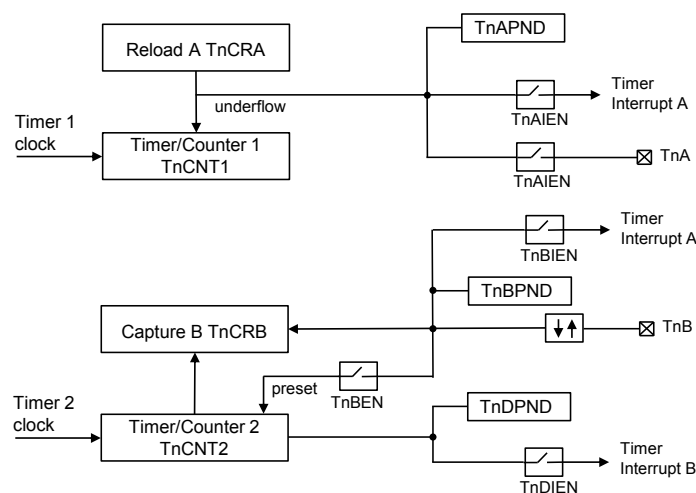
Reload A TnCRA

TnAPND

underflow

Timer Interrupt A

TnAIEN

Timer 1 clock

Timer/Counter 1 TnCNT1

TnAIEN

TnA

Timer Interrupt A

TnBIEN

TnBPND

Capture B TnCRB

TnB

preset

TnBEN

Timer 2 clock

Timer/Counter 2 TnCNT2

TnDPND

Timer Interrupt B

TnDIEN